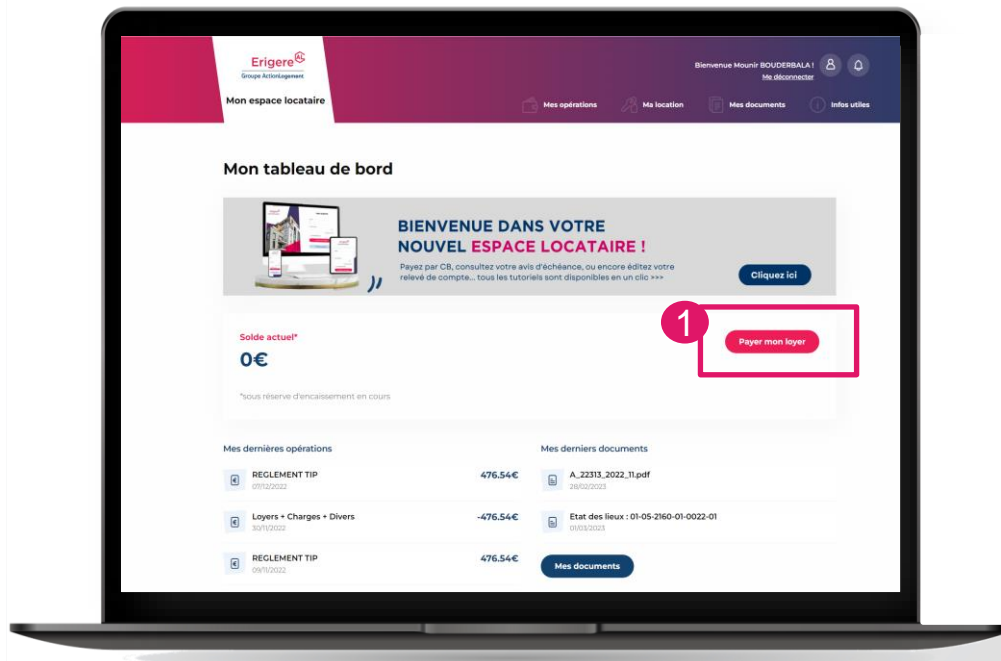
Erigere AL
Groupe ActionLogement

Mon espace locataire

Bienvenue Mounir BOUDERBALA !
Me déconnecter

Mes opérations
Ma location
Mes documents
Infos utiles

Mon tableau de bord

BIENVENUE DANS VOTRE NOUVEL ESPACE LOCATAIRE !

Payez par CB, consultez votre avis d'échéance, ou encore éditez votre relevé de compte... tous les tutoriels sont disponibles en un clic >>>

Cliquez ici

1

Solde actuel*
0€

Payer mon loyer

*sous réserve d'encaissement en cours

Mes dernières opérations

REGLEMENT TIP
07/12/2022
476.54€

Loyers + Charges + Divers
30/11/2022
-476.54€

REGLEMENT TIP
09/11/2022
476.54€

Mes derniers documents

A_22313_2022_11.pdf
28/02/2023

Etat des lieux : 01-05-2160-01-0022-01
01/03/2023

Mes documents